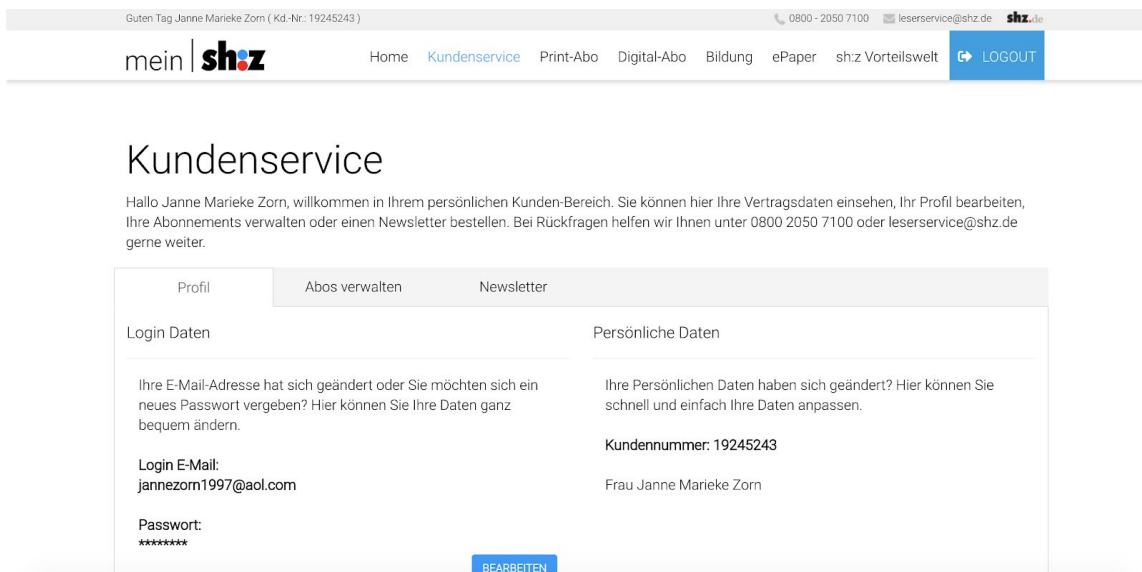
Guten Tag Janne Marieke Zorn ( Kd.-Nr.: 19245243 )
0800 - 2050 7100 leserservice@shz.de shz.de

mein | sh:z

Home Kundenservice Print-Abo Digital-Abo Bildung ePaper sh:z Vorteilswelt LOGOUT

Kundenservice

Hallo Janne Marieke Zorn, willkommen in Ihrem persönlichen Kunden-Bereich. Sie können hier Ihre Vertragsdaten einsehen, Ihr Profil bearbeiten, Ihre Abonnements verwalten oder einen Newsletter bestellen. Bei Rückfragen helfen wir Ihnen unter 0800 2050 7100 oder leserservice@shz.de gerne weiter.

Profil Abos verwalten Newsletter

Login Daten

Ihre E-Mail-Adresse hat sich geändert oder Sie möchten sich ein neues Passwort vergeben? Hier können Sie Ihre Daten ganz bequem ändern.

Login E-Mail:
jannezorn1997@aol.com

Passwort:
********

BEARBEITEN

Persönliche Daten

Ihre Persönlichen Daten haben sich geändert? Hier können Sie schnell und einfach Ihre Daten anpassen.

Kundennummer: 19245243

Frau Janne Marieke Zorn